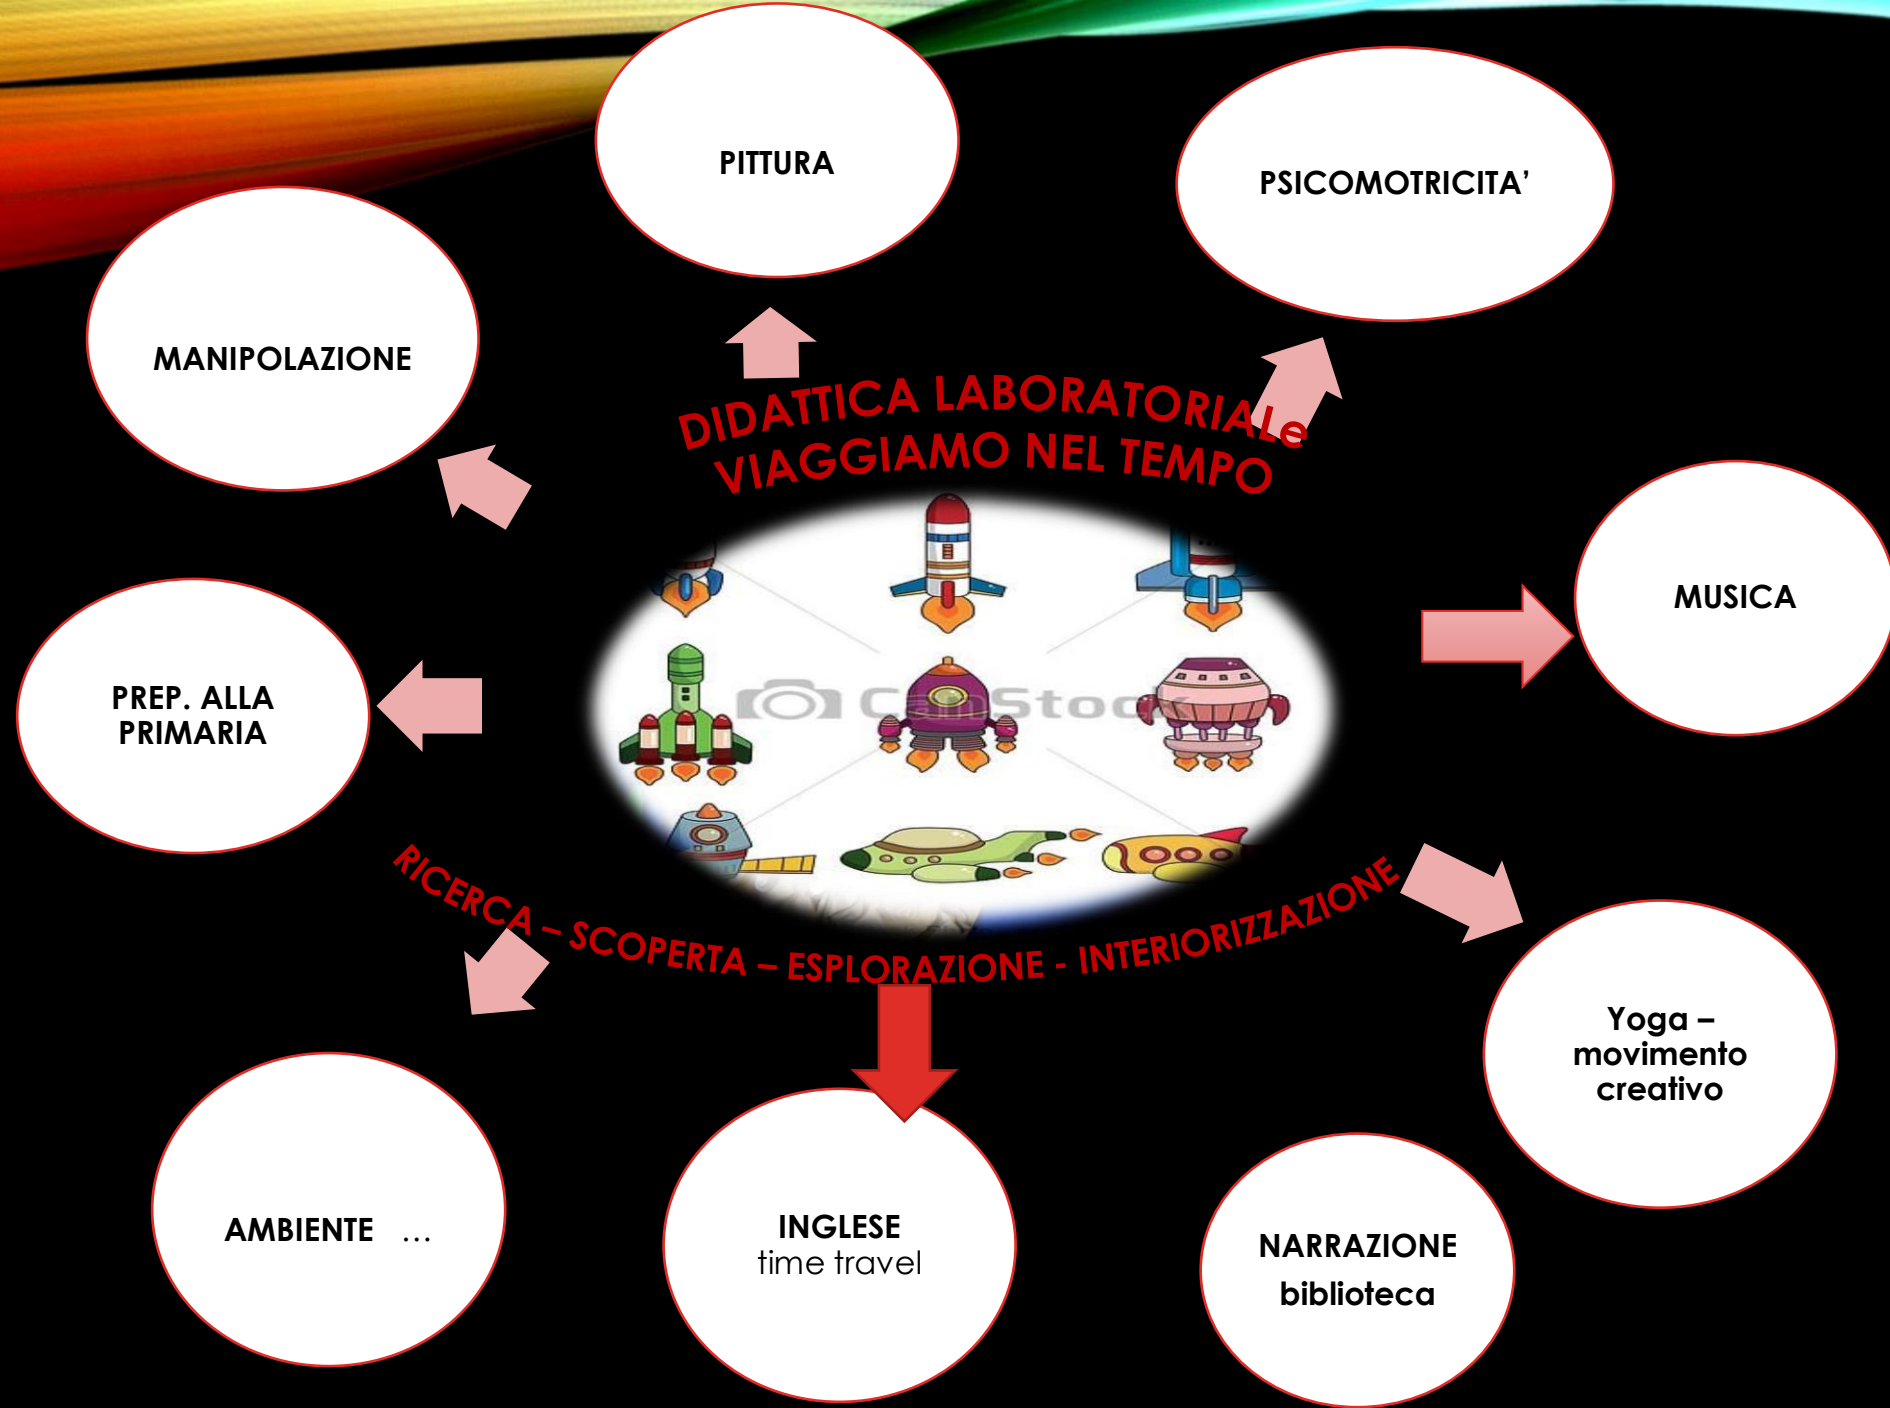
PITTURA

PSICOMOTRICITA'

MANIPOLAZIONE

DIDATTICA LABORATORIALe
VIAGGIAMO NEL TEMPO

MUSICA

PREP. ALLA PRIMARIA

CanStock

RICERCA – SCOPERTA – ESPLORAZIONE - INTERIORIZZAZIONE

Yoga – movimento creativo

AMBIENTE …

INGLESE
time travel

NARRAZIONE
biblioteca